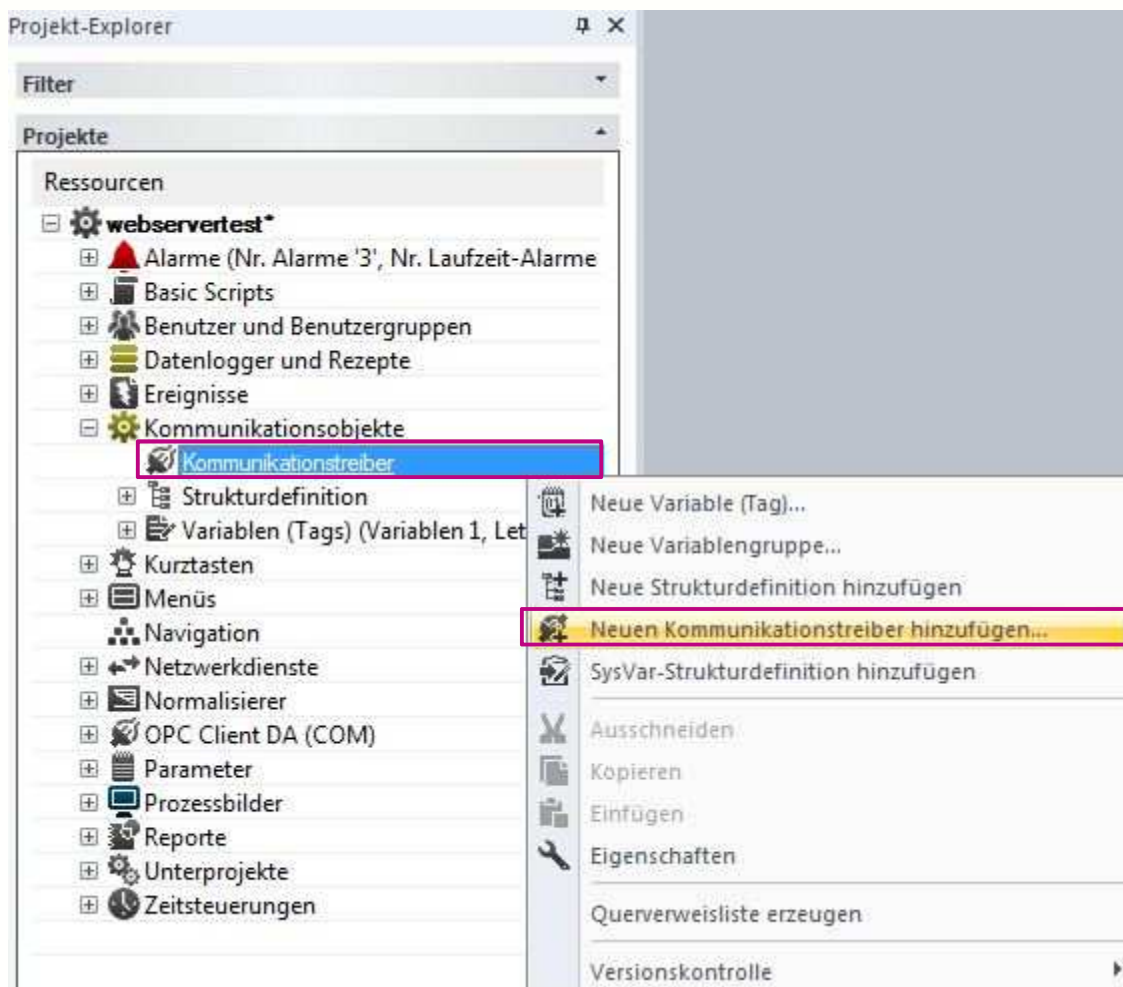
Projekt-Explorer

Filter

Projekte

Ressourcen

webservertest*

Alarme (Nr. Alarme '3', Nr. Laufzeit-Alarme

Basic Scripts

Benutzer und Benutzergruppen

Datenlogger und Rezepte

Ereignisse

Kommunikationsobjekte

Kommunikationstreiber

Strukturdefinition

Variablen (Tags) (Variablen 1, Let

Kurztasten

Menüs

Navigation

Netzwerkdienste

Normalisierer

OPC Client DA (COM)

Parameter

Prozessbilder

Reporte

Unterprojekte

Zeitsteuerungen

Neue Variable (Tag)...

Neue Variablengruppe...

Neue Strukturdefinition hinzufügen

Neuen Kommunikationstreiber hinzufügen...

SysVar-Strukturdefinition hinzufügen

Ausschneiden

Kopieren

Einfügen

Eigenschaften

Querverweisliste erzeugen

Versionskontrolle